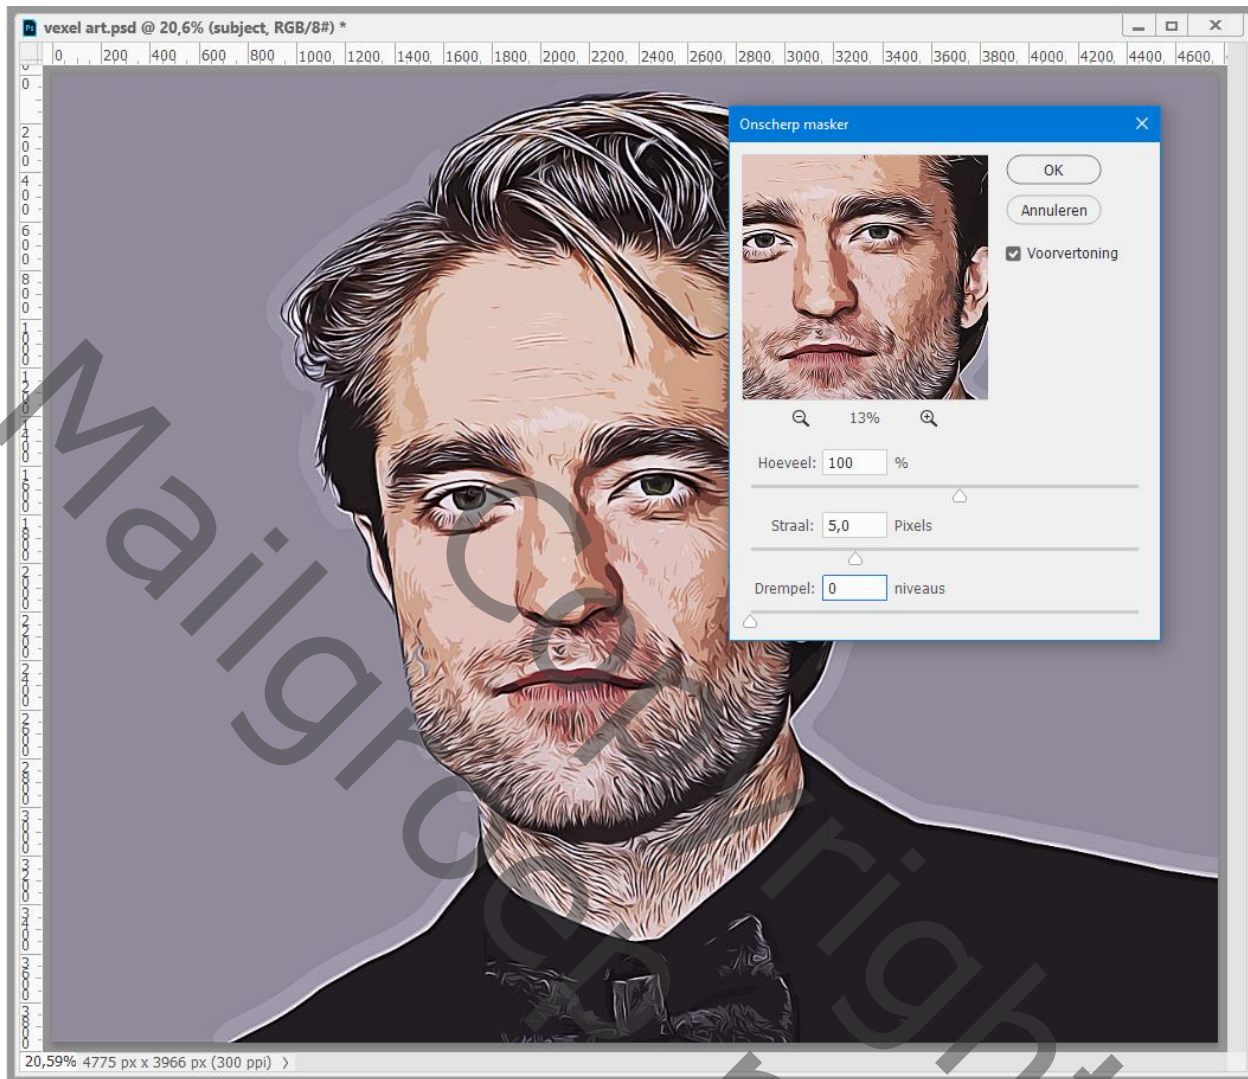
vexel art.psd @ 20,6% (subject, RGB/8#) *

0 200 400 600 800 1000 1200 1400 1600 1800 2000 2200 2400 2600 2800 3000 3200 3400 3600 3800 4000 4200 4400 4600

Onscherp masker

OK

Annuleren

Voorvertoning

13%

Hoeveel: 100 %

Straal: 5,0 Pixels

Drempel: 0 niveaus

20,59% 4775 px x 3966 px (300 ppi)

Mailgroep Copyright